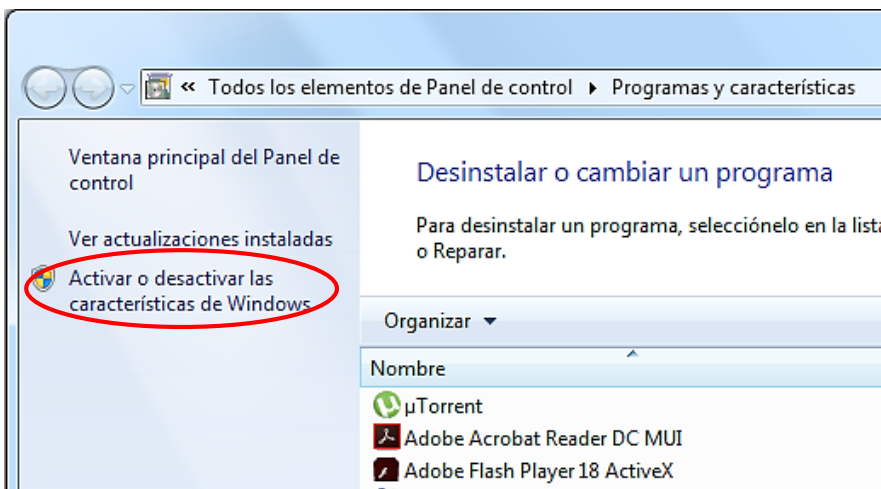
« Todos los elementos de Panel de control ▸ Programas y características

Ventana principal del Panel de control

Ver actualizaciones instaladas

Activar o desactivar las características de Windows

Desinstalar o cambiar un programa

Para desinstalar un programa, selecciónelo en la lista o Reparar.

Organizar ▾

Nombre

µTorrent

Adobe Acrobat Reader DC MUI

Adobe Flash Player 18 ActiveX